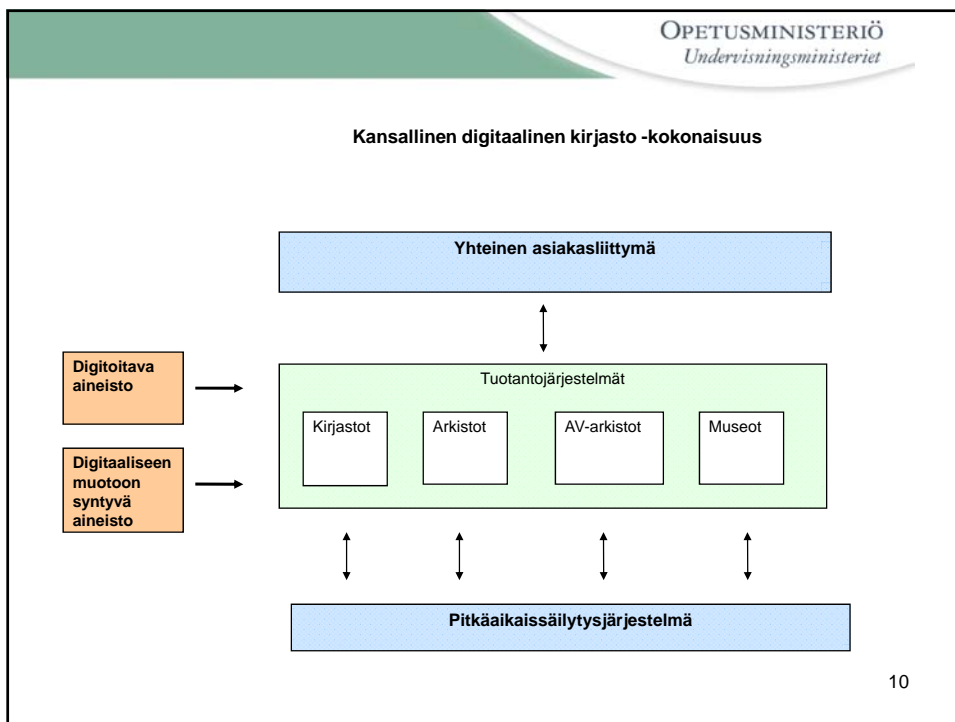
OPETUSMINISTERIÖ
Undervisningsministeriet

Kansallinen digitaalinen kirjasto -kokonaisuus

Yhteinen asiakasliittymä

Digitoitava aineisto

Digitaaliseen muotoon syntyvä aineisto

Tuotantojärjestelmät

Kirjastot

Arkistot

AV-arkistot

Museot

Pitkäaikaissäilytysjärjestelmä

10